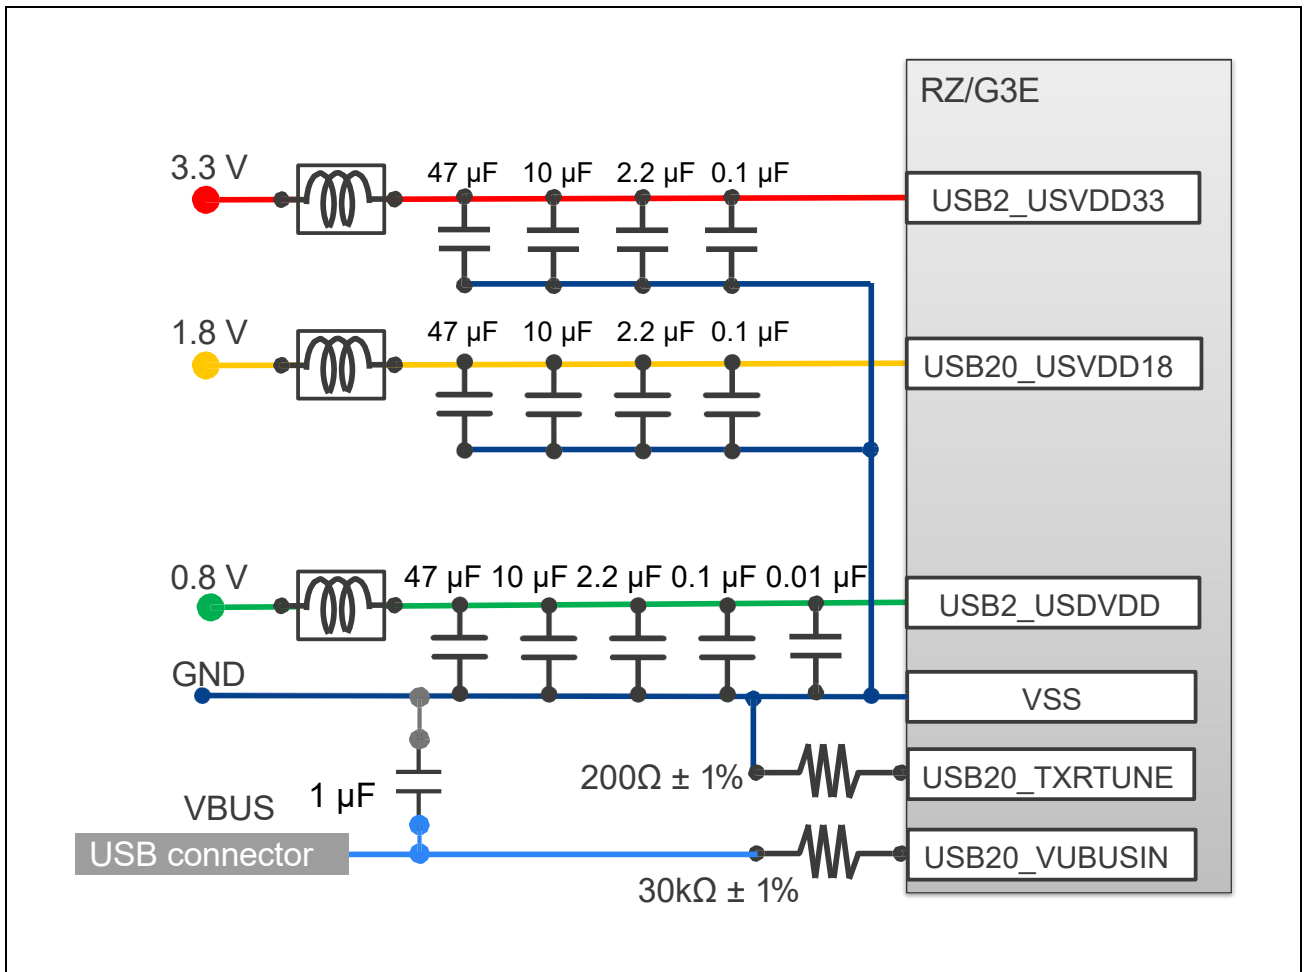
RZ/G3E

3.3 V

47 µF 10 µF 2.2 µF 0.1 µF

USB2_USVDD33

1.8 V

47 µF 10 µF 2.2 µF 0.1 µF

USB20_USVDD18

0.8 V

47 µF 10 µF 2.2 µF 0.1 µF 0.01 µF

USB2_USDVDD

GND

VSS

200Ω ± 1%

USB20_TXRTUNE

VBUS

1 µF

USB connector

USB20_VUBUSIN

30kΩ ± 1%